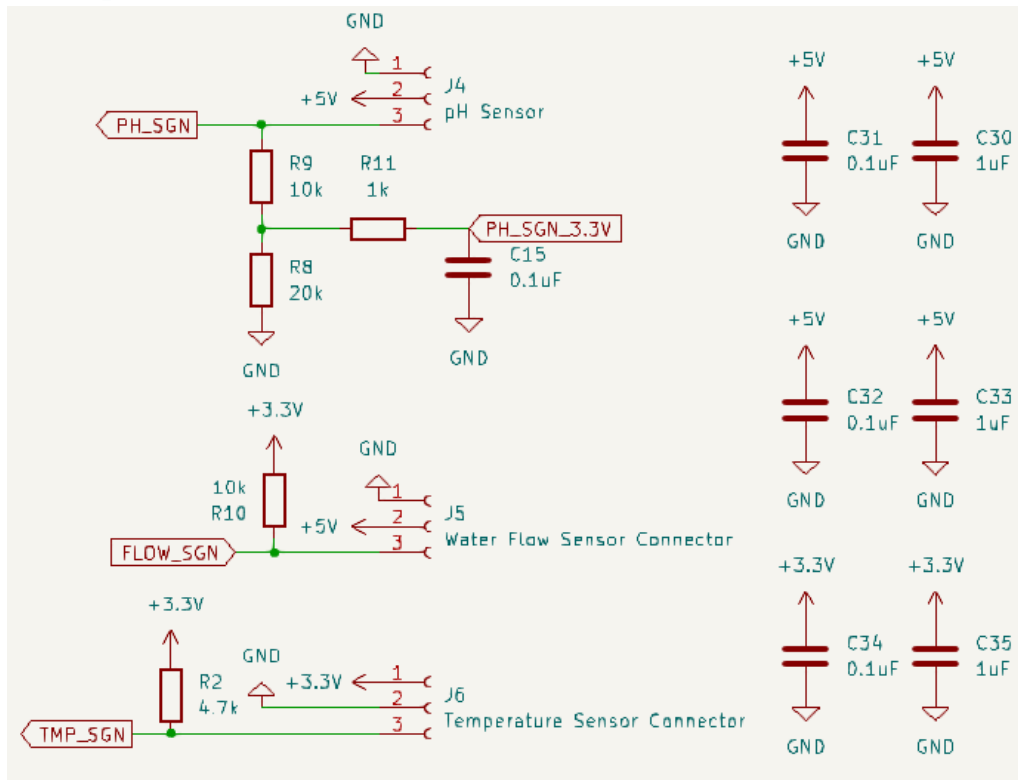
GND
1
J4
+5V
2
pH Sensor
PH_SGN
3
R9
10k
R11
1k
PH_SGN_3.3V
C15
0.1uF
R8
20k
GND
GND
+3.3V
GND
10k
1
R10
J5
+5V
2
FLOW_SGN
3
Water Flow Sensor Connector
+3.3V
GND
1
R2
+3.3V
J6
4.7k
2
TMP_SGN
3
Temperature Sensor Connector

+5V
+5V
C31
0.1uF
C30
1uF
GND
GND
+5V
+5V
C32
0.1uF
C33
1uF
GND
GND
+3.3V
+3.3V
C34
0.1uF
C35
1uF
GND
GND